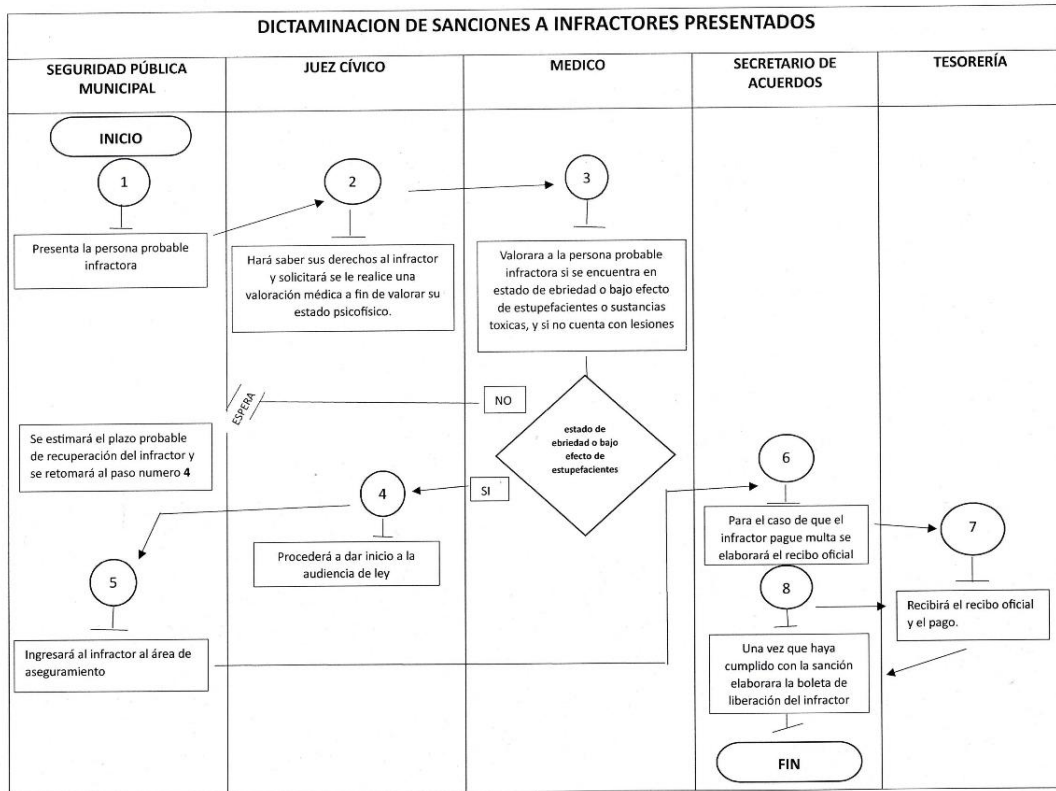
DICTAMINACION DE SANCIONES A INFRACTORES PRESENTADOS

SEGURIDAD PÚBLICA MUNICIPAL

JUEZ CÍVICO

MEDICO

SECRETARIO DE ACUERDOS

TESORERÍA

INICIO

1

Presenta la persona probable infractora

2

Hará saber sus derechos al infractor y solicitará se le realice una valoración médica a fin de valorar su estado psicofísico.

3

Valorara a la persona probable infractora si se encuentra en estado de ebriedad o bajo efecto de estupefacientes o sustancias toxicas, y si no cuenta con lesiones

ESPERA

NO

Se estimará el plazo probable de recuperación del infractor y se retomará al paso numero **4**

estado de ebriedad o bajo efecto de estupefacientes

SI

4

Procederá a dar inicio a la audiencia de ley

5

Ingresará al infractor al área de aseguramiento

6

Para el caso de que el infractor pague multa se elaborará el recibo oficial

7

Recibirá el recibo oficial y el pago.

8

Una vez que haya cumplido con la sanción elaborara la boleta de liberación del infractor

FIN